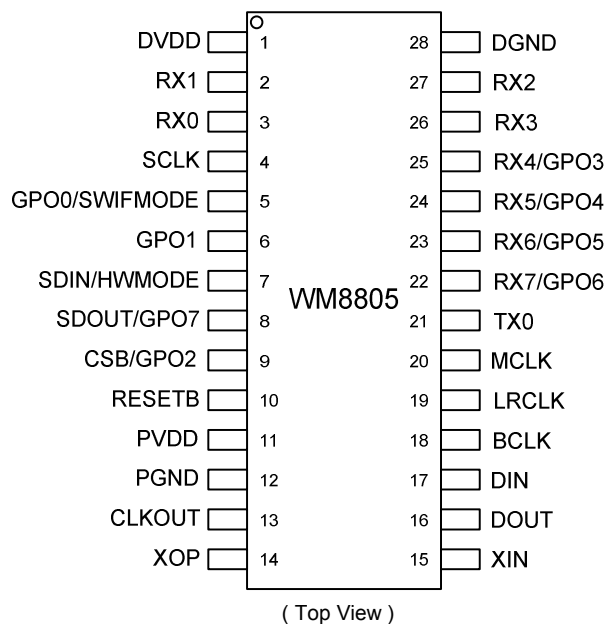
DVDD 1
RX1 2
RX0 3
SCLK 4
GPO0/SWIFMODE 5
GPO1 6
SDIN/HWMODE 7
SDOUT/GPO7 8
CSB/GPO2 9
RESETB 10
PVDD 11
PGND 12
CLKOUT 13
XOP 14

28 DGND
27 RX2
26 RX3
25 RX4/GPO3
24 RX5/GPO4
23 RX6/GPO5
22 RX7/GPO6
21 TX0
20 MCLK
19 LRCLK
18 BCLK
17 DIN
16 DOUT
15 XIN

WM8805

( Top View )